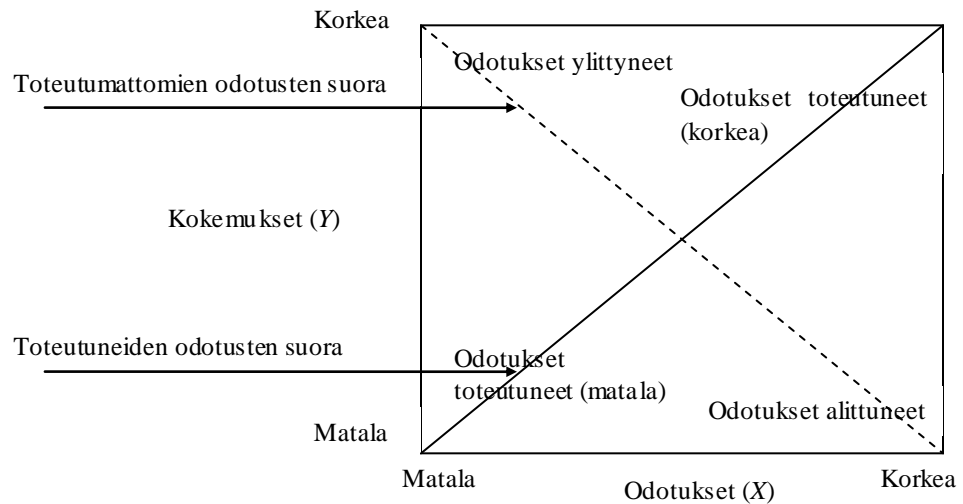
Korkea

Odotukset ylittyneet

Toteutumattomien odotusten suora

Odotukset toteutuneet (korkea)

Kokemukset (*Y*)

Toteutuneiden odotusten suora

Odotukset toteutuneet (matala)

Odotukset alittuneet

Matala

Matala

Odotukset (*X*)

Korkea